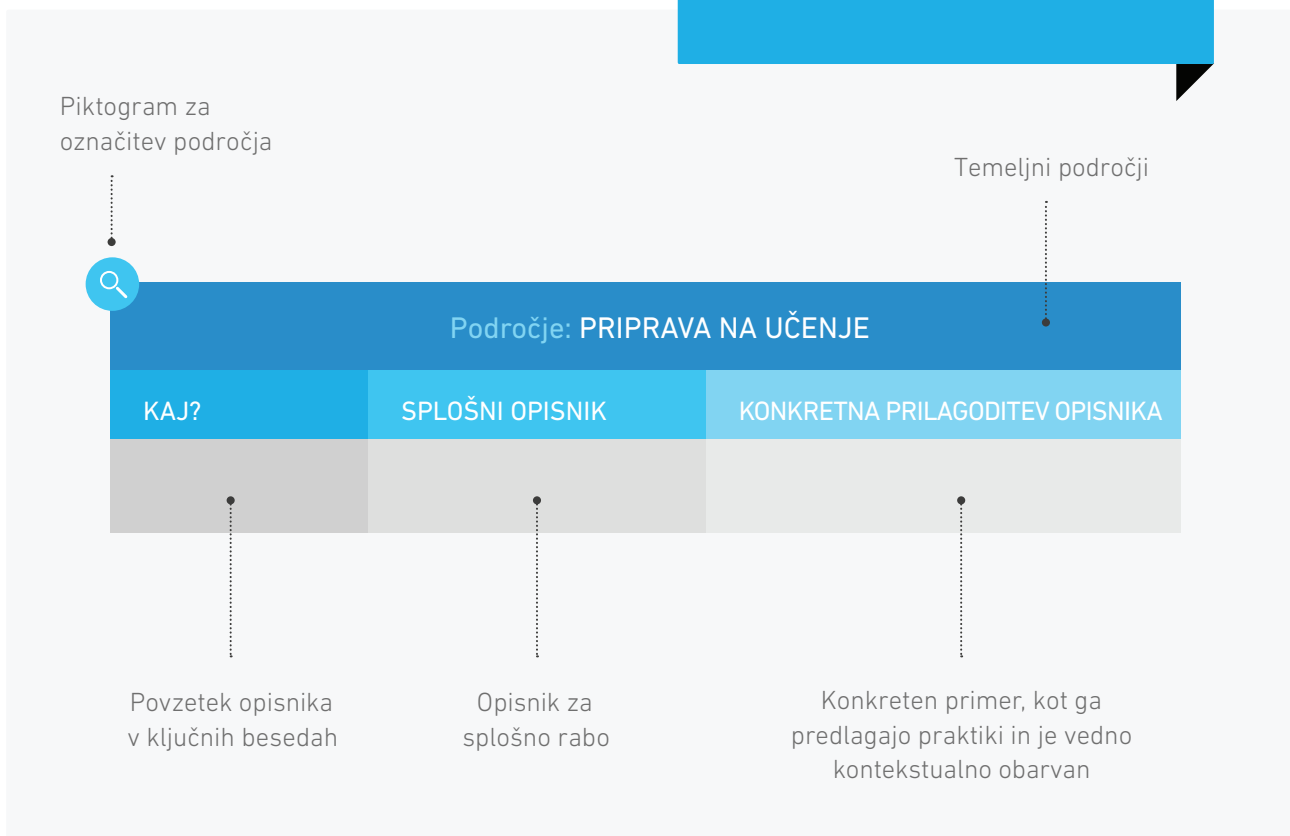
Piktogram za označitev področja

Temeljni področji

Področje: PRIPRAVA NA UČENJE

| KAJ? | SPLOŠNI OPISNIK | KONKRETNA PRILAGODITEV OPISNIKA |
|---|---|---|
| | | |

Povzetek opisnika v ključnih besedah

Opisnik za splošno rabo

Konkreten primer, kot ga predlagajo praktiki in je vedno kontekstualno obarvan